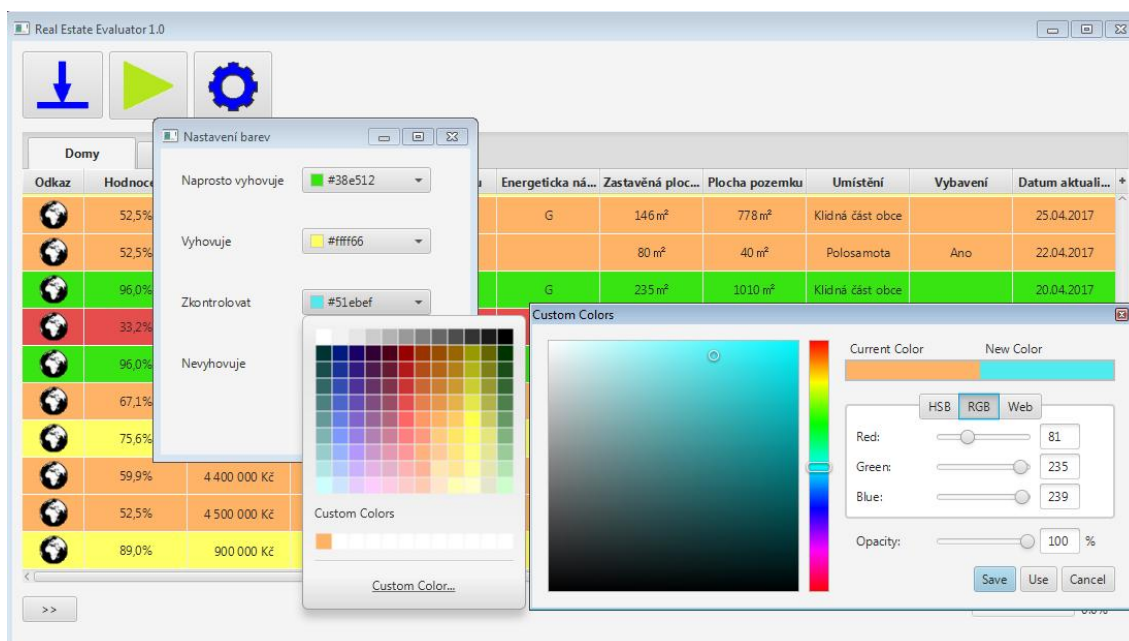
Real Estate Evaluator 1.0

Domy

| Odkaz | Hodnoce | | Energeticka ná... | Zastavěná ploc... | Plocha pozemku | Umístění | Vybavení | Datum aktuali... |
|---|---|---|---|---|---|---|---|---|
| | 52,5% | | G | 146 m² | 778 m² | Klidná část obce | | 25.04.2017 |
| | 52,5% | | | 80 m² | 40 m² | Polosamota | Ano | 22.04.2017 |
| | 96,0% | | G | 235 m² | 1010 m² | Klidná část obce | | 20.04.2017 |
| | 33,2% | | | | | | | |
| | 96,0% | | | | | | | |
| | 67,1% | | | | | | | |
| | 75,6% | | | | | | | |
| | 59,9% | 4 400 000 Kč | | | | | | |
| | 52,5% | 4 500 000 Kč | | | | | | |
| | 89,0% | 900 000 Kč | | | | | | |

>>

Nastavení barev

Naprosto vyhovuje #38e512

Vyhovuje #ffff66

Zkontrolovat #51ebef

Nevyhovuje

Custom Colors

Custom Color...

Custom Colors

Current Color New Color

HSB RGB Web

Red: 81

Green: 235

Blue: 239

Opacity: 100 %

Save Use Cancel